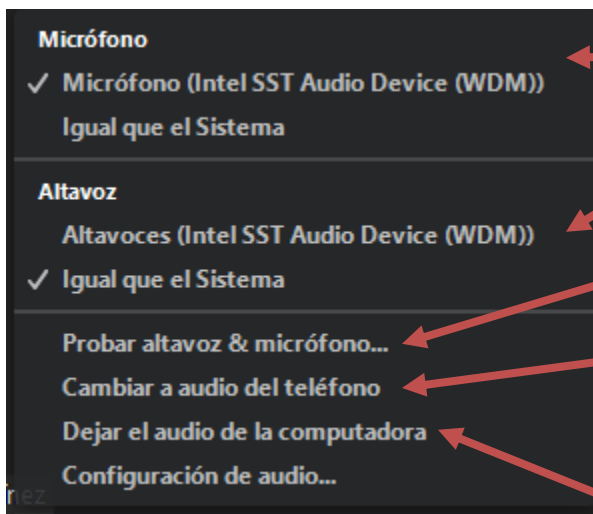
Micrófono
✓ Micrófono (Intel SST Audio Device (WDM))
Igual que el Sistema

Altavoz
Altavoces (Intel SST Audio Device (WDM))
✓ Igual que el Sistema

Probar altavoz & micrófono...
Cambiar a audio del teléfono
Dejar el audio de la computadora
Configuración de audio...

nez